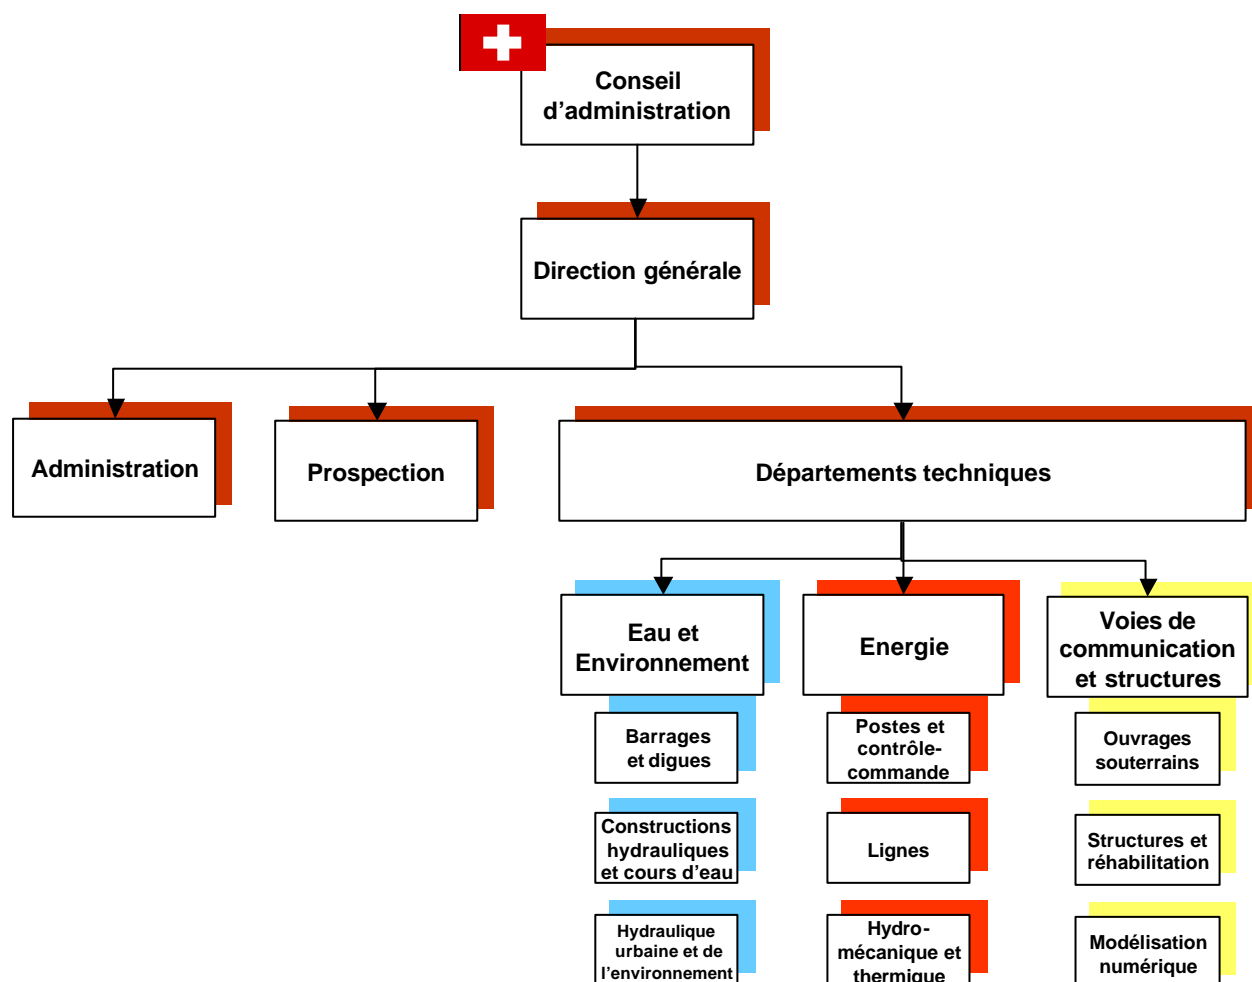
Conseil d'administration

Direction générale

Administration

Prospection

Départements techniques

Eau et Environnement

Barrages et digues

Constructions hydrauliques et cours d'eau

Hydraulique urbaine et de l'environnement

Energie

Postes et contrôle-commande

Lignes

Hydro-mécanique et thermique

Voies de communication et structures

Ouvrages souterrains

Structures et réhabilitation

Modélisation numérique